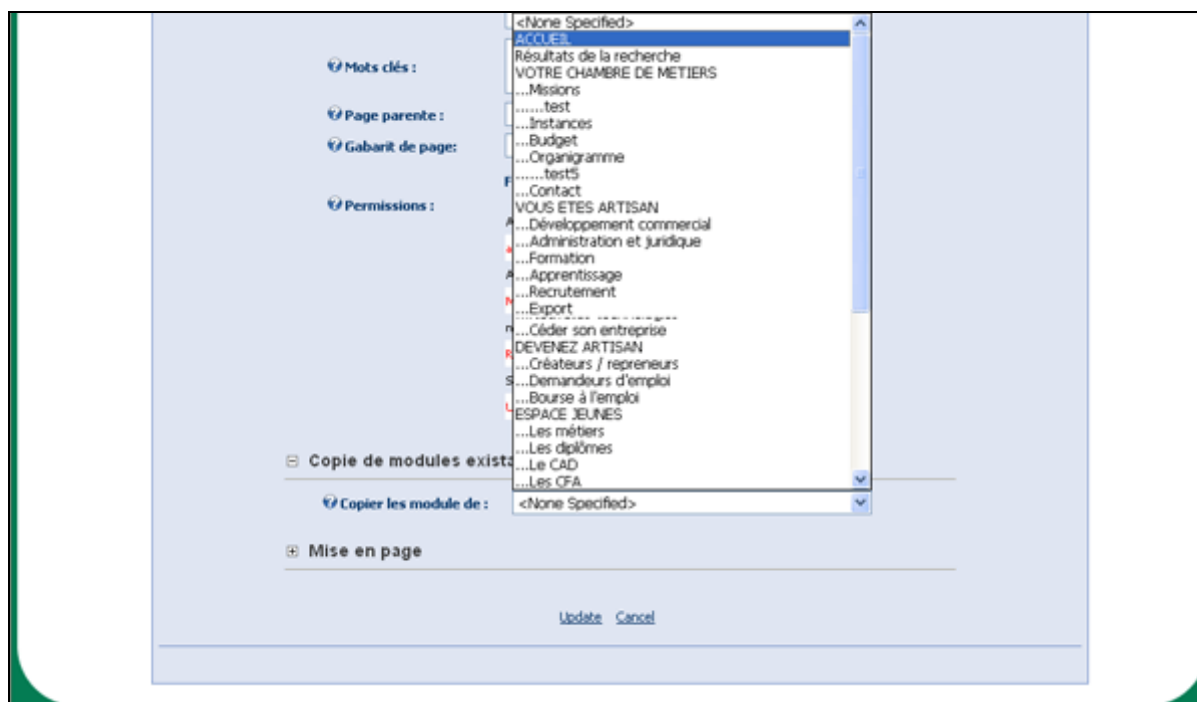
Mots clés :

Page parente :

Gabarit de page:

Permissions :

<None Specified>
ACCUEIL
Résultats de la recherche
VOTRE CHAMBRE DE METIERS
...Missions
.......test
...Instances
...Budget
...Organigramme
.......test5
...Contact
VOUS ETES ARTISAN
...Développement commercial
...Administration et juridique
...Formation
...Apprentissage
...Recrutement
...Export
...Céder son entreprise
DEVENEZ ARTISAN
...Créateurs / repreneurs
...Demandeurs d'emploi
...Bourse à l'emploi
ESPACE JEUNES
...Les métiers
...Les diplômes
...Le CAD
...Les CFA

⊟ Copie de modules exista

Copier les module de : <None Specified>

⊞ Mise en page

Update Cancel